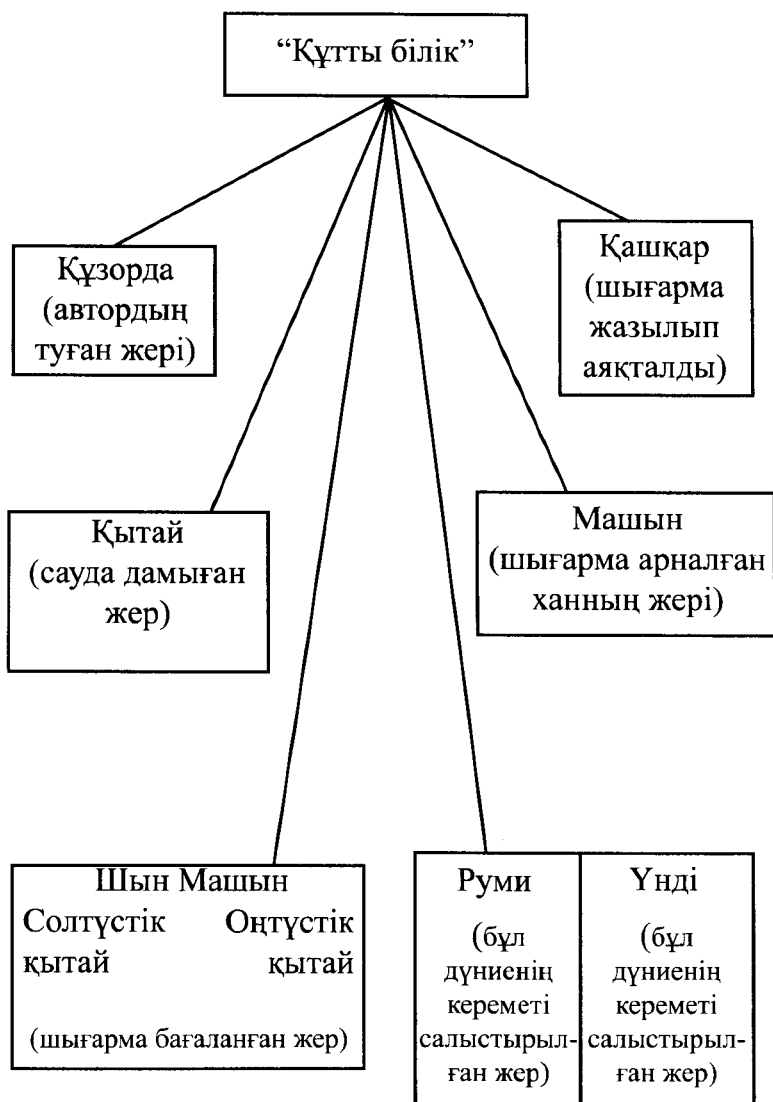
“Құтты білік”

Құзорда (автордың туған жері)

Қашқар (шығарма жазылып аяқталды)

Қытай (сауда дамыған жер)

Машын (шығарма арналған ханның жері)

Шын Машын
Солтүстік қытай Оңтүстік қытай
(шығарма бағаланған жер)

Руми (бұл дүниенің кереметі салыстырылған жер)

Үнді (бұл дүниенің кереметі салыстырылған жер)